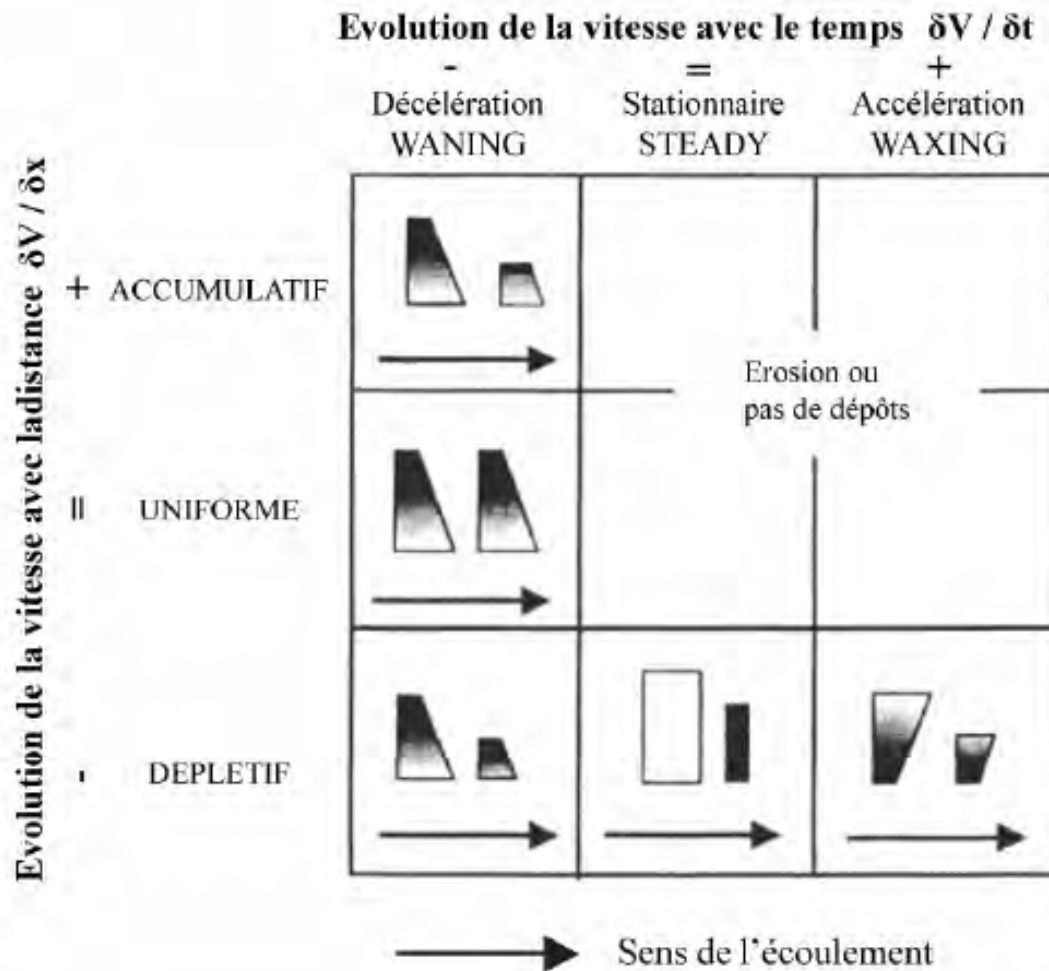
Evolution de la vitesse avec le temps $\delta V / \delta t$

| | - Décélération WANING | = Stationnaire STEADY | + Accélération WAXING |
|---|---|---|---|
| + ACCUMULATIF | | Erosion ou pas de dépôts | |
| = UNIFORME | | | |
| - DEPLETIF | | | |

Evolution de la vitesse avec ladistance $\delta V / \delta x$

Sens de l'écoulement